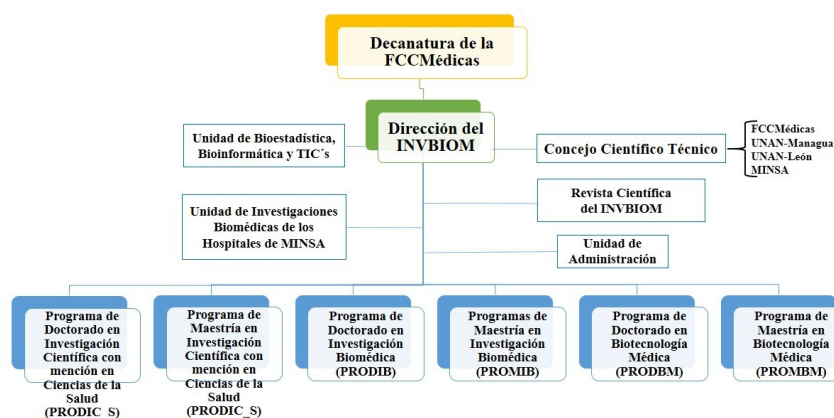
Decanatura de la FCCMédicas

Dirección del INVBIOM

Unidad de Bioestadística, Bioinformática y TIC´s

Concejo Científico Técnico

FCCMédicas
UNAN-Managua
UNAN-León
MINSA

Revista Científica del INVBIOM

Unidad de Investigaciones Biomédicas de los Hospitales de MINSA

Unidad de Administración

Programa de Doctorado en Investigación Científica con mención en Ciencias de la Salud (PRODIC_S)

Programa de Maestría en Investigación Científica con mención en Ciencias de la Salud (PRODIC_S)

Programa de Doctorado en Investigación Biomédica (PRODIB)

Programas de Maestría en Investigación Biomédica (PROMIB)

Programa de Doctorado en Biotecnología Médica (PRODBM)

Programa de Maestría en Biotecnología Médica (PROMBM)